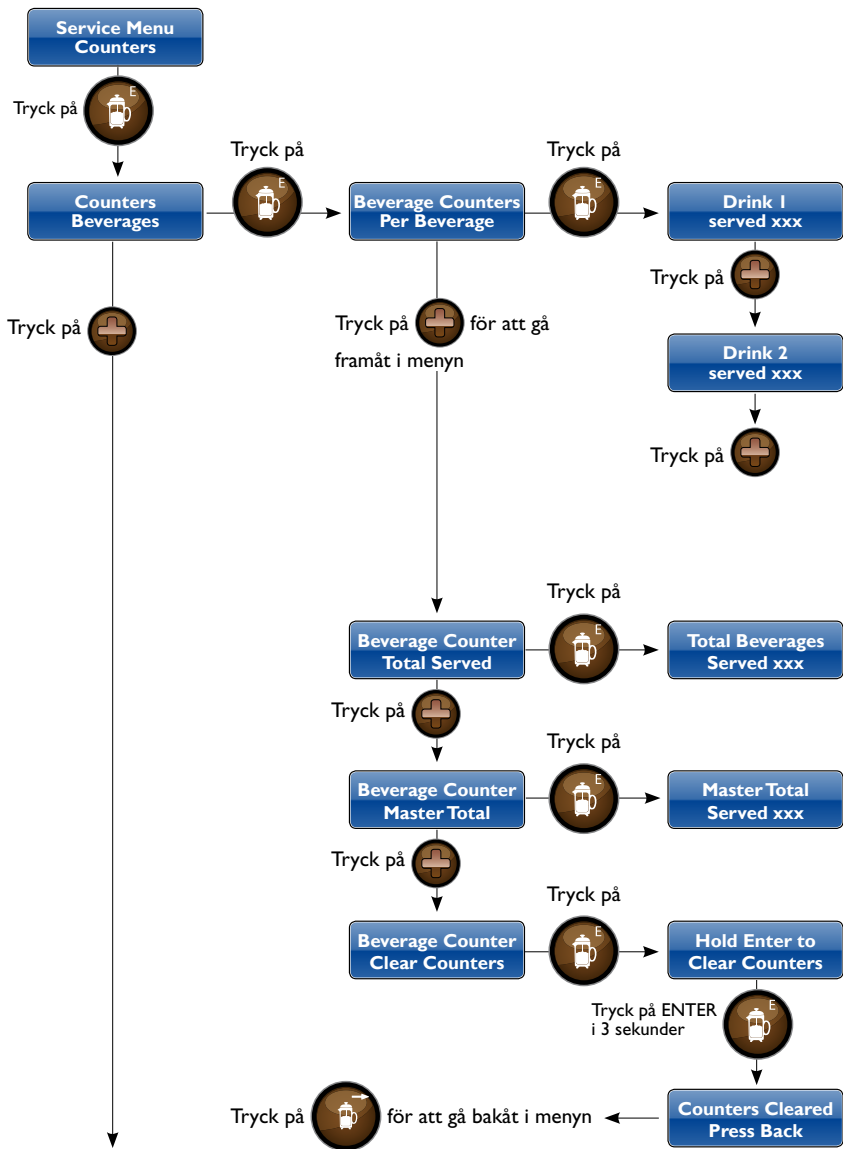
Service Menu
Counters

Tryck på E

Counters
Beverages

Tryck på E

Beverage Counters
Per Beverage

Tryck på E

Drink 1
served xxx

Tryck på

Drink 2
served xxx

Tryck på

Tryck på

Tryck på för att gå framåt i menyn

Beverage Counter
Total Served

Tryck på E

Total Beverages
Served xxx

Tryck på

Beverage Counter
Master Total

Tryck på E

Master Total
Served xxx

Tryck på

Beverage Counter
Clear Counters

Tryck på E

Hold Enter to
Clear Counters

Tryck på ENTER i 3 sekunder E

Counters Cleared
Press Back

Tryck på för att gå bakåt i menyn